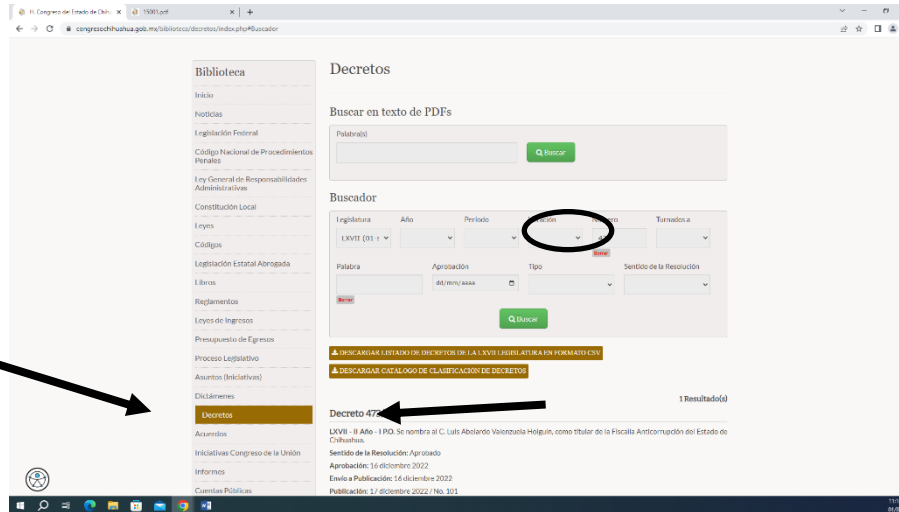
H. Congreso del Estado de Chih... × 15001.pdf × +

congresochihuahua.gob.mx/biblioteca/decretos/index.php#Buscador

Biblioteca

Inicio

Noticias

Legislación Federal

Código Nacional de Procedimientos Penales

Ley General de Responsabilidades Administrativas

Constitución Local

Leyes

Códigos

Legislación Estatal Abrogada

Libros

Reglamentos

Leyes de Ingresos

Presupuesto de Egresos

Proceso Legislativo

Asuntos (Iniciativas)

Dictámenes

Decretos

Acuerdos

Iniciativas Congreso de la Unión

Informes

Cuentas Públicas

Decretos

Buscar en texto de PDFs

Palabra(s)

Buscar

Buscador

Legislatura | Año | Periodo | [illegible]ación | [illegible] | Turnados a

LXVII (01-)

Borrar

Palabra | Aprobación | Tipo | Sentido de la Resolución

dd/mm/aaaa

Borrar

Buscar

DESCARGAR LISTADO DE DECRETOS DE LA LXVII LEGISLATURA EN FORMATO CSV

DESCARGAR CATALOGO DE CLASIFICACION DE DECRETOS

1 Resultado(s)

Decreto 47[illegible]

LXVII - II Año - I P.O. Se nombra al C. Luis Abelardo Valenzuela Holguín, como titular de la Fiscalía Anticorrupción del Estado de Chihuahua.

Sentido de la Resolución: Aprobado

Aprobación: 16 diciembre 2022

Envío a Publicación: 16 diciembre 2022

Publicación: 1/ diciembre 2022 / No. 101